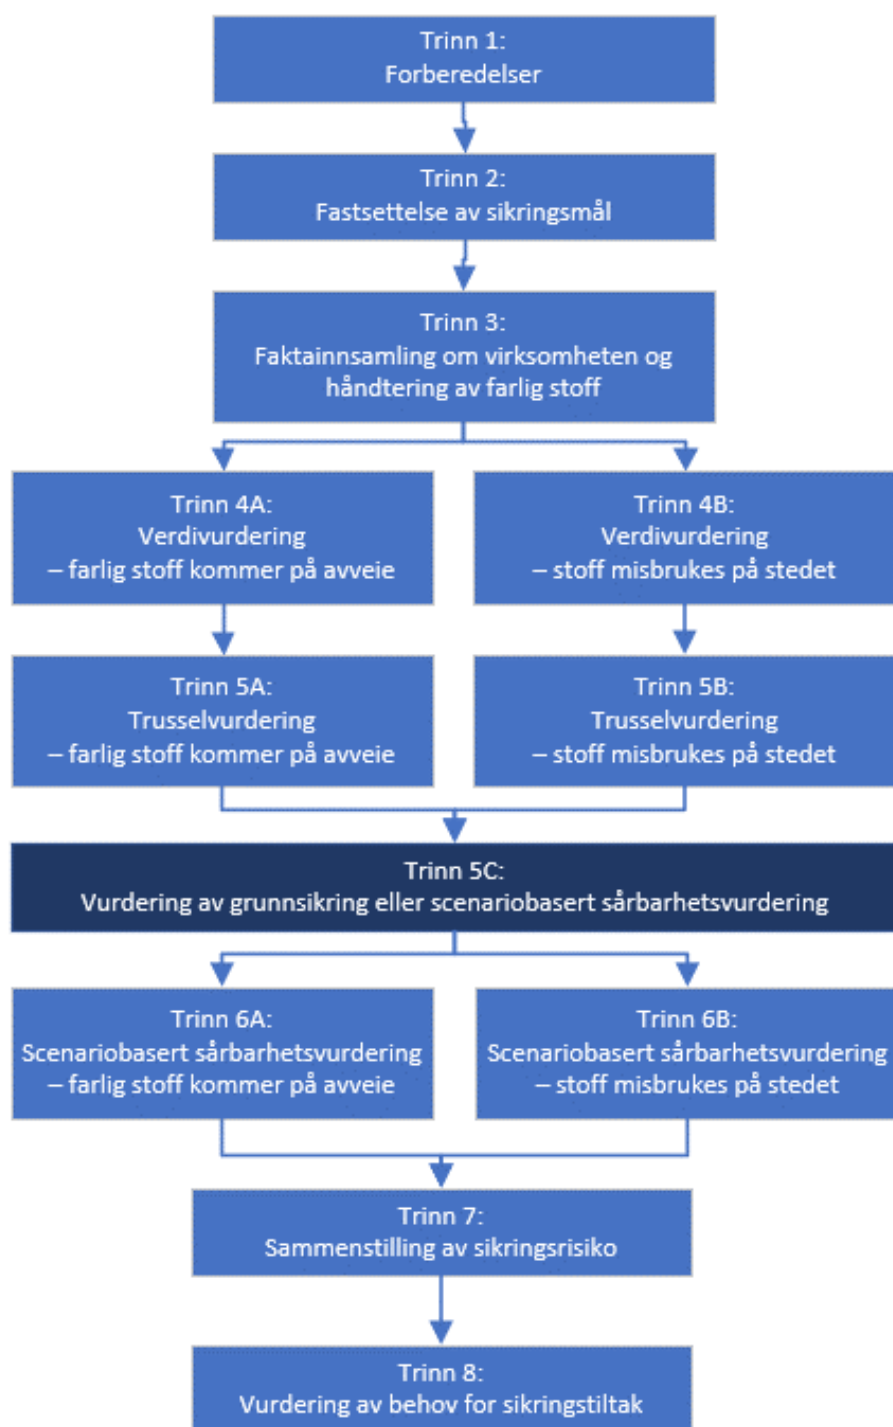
Trinn 1:
Forberedelser

Trinn 2:
Fastsettelse av sikringsmål

Trinn 3:
Faktainnsamling om virksomheten og håndtering av farlig stoff

Trinn 4A:
Verdivurdering
– farlig stoff kommer på avveie

Trinn 4B:
Verdivurdering
– stoff misbrukes på stedet

Trinn 5A:
Trusselvurdering
– farlig stoff kommer på avveie

Trinn 5B:
Trusselvurdering
– stoff misbrukes på stedet

Trinn 5C:
Vurdering av grunnsikring eller scenariobasert sårbarhetsvurdering

Trinn 6A:
Scenariobasert sårbarhetsvurdering
– farlig stoff kommer på avveie

Trinn 6B:
Scenariobasert sårbarhetsvurdering
– stoff misbrukes på stedet

Trinn 7:
Sammenstilling av sikringsrisiko

Trinn 8:
Vurdering av behov for sikringstiltak